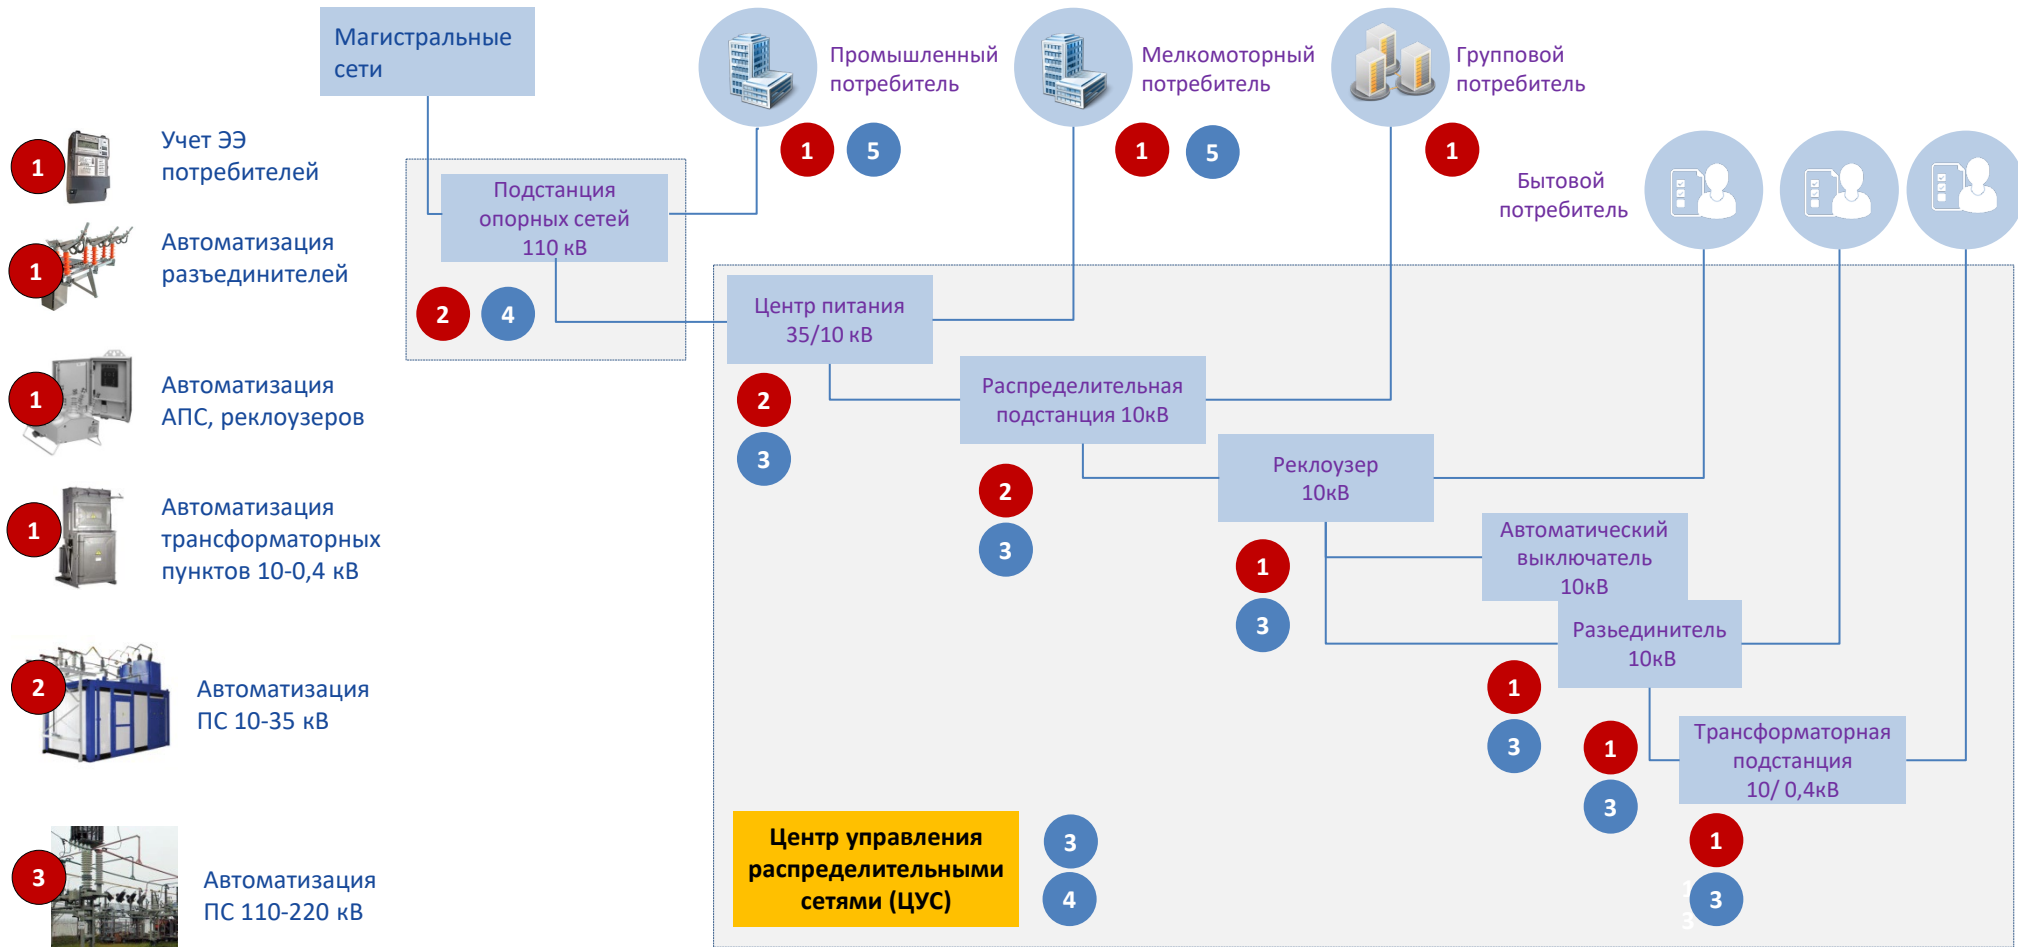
Магистральные сети

Промышленный потребитель

Мелкомоторный потребитель

Групповой потребитель

1 Учет ЭЭ потребителей

1 Автоматизация разъединителей

1 Автоматизация АПС, реклоузеров

1 Автоматизация трансформаторных пунктов 10-0,4 кВ

2 Автоматизация ПС 10-35 кВ

3 Автоматизация ПС 110-220 кВ

1 5

1 5

1

Бытовой потребитель

Подстанция опорных сетей 110 кВ

2 4

Центр питания 35/10 кВ

2

3

Распределительная подстанция 10кВ

2

3

Реклоузер 10кВ

1

3

Автоматический выключатель 10кВ

Разъединитель 10кВ

1

3

1

3

Трансформаторная подстанция 10/ 0,4кВ

1

3

Центр управления распределительными сетями (ЦУС)

3

4